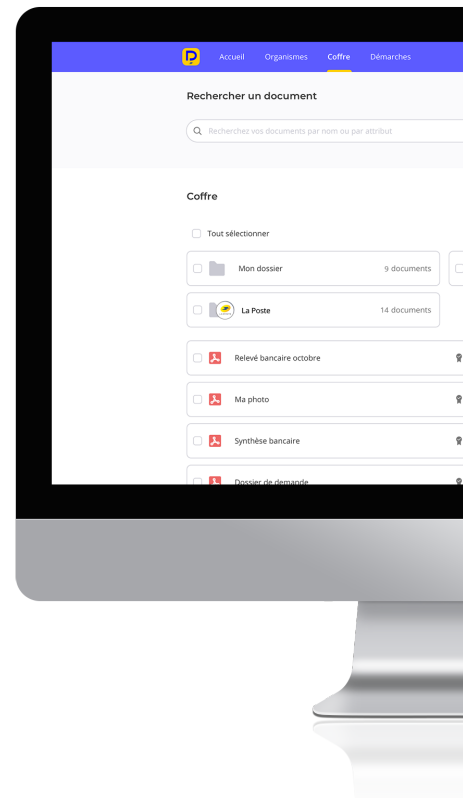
Accueil Organismes Coffre Démarches

Rechercher un document

Recherchez vos documents par nom ou par attribut

Coffre

Tout sélectionner

Mon dossier 9 documents

La Poste 14 documents

Relevé bancaire octobre

Ma photo

Synthèse bancaire

Dossier de demande